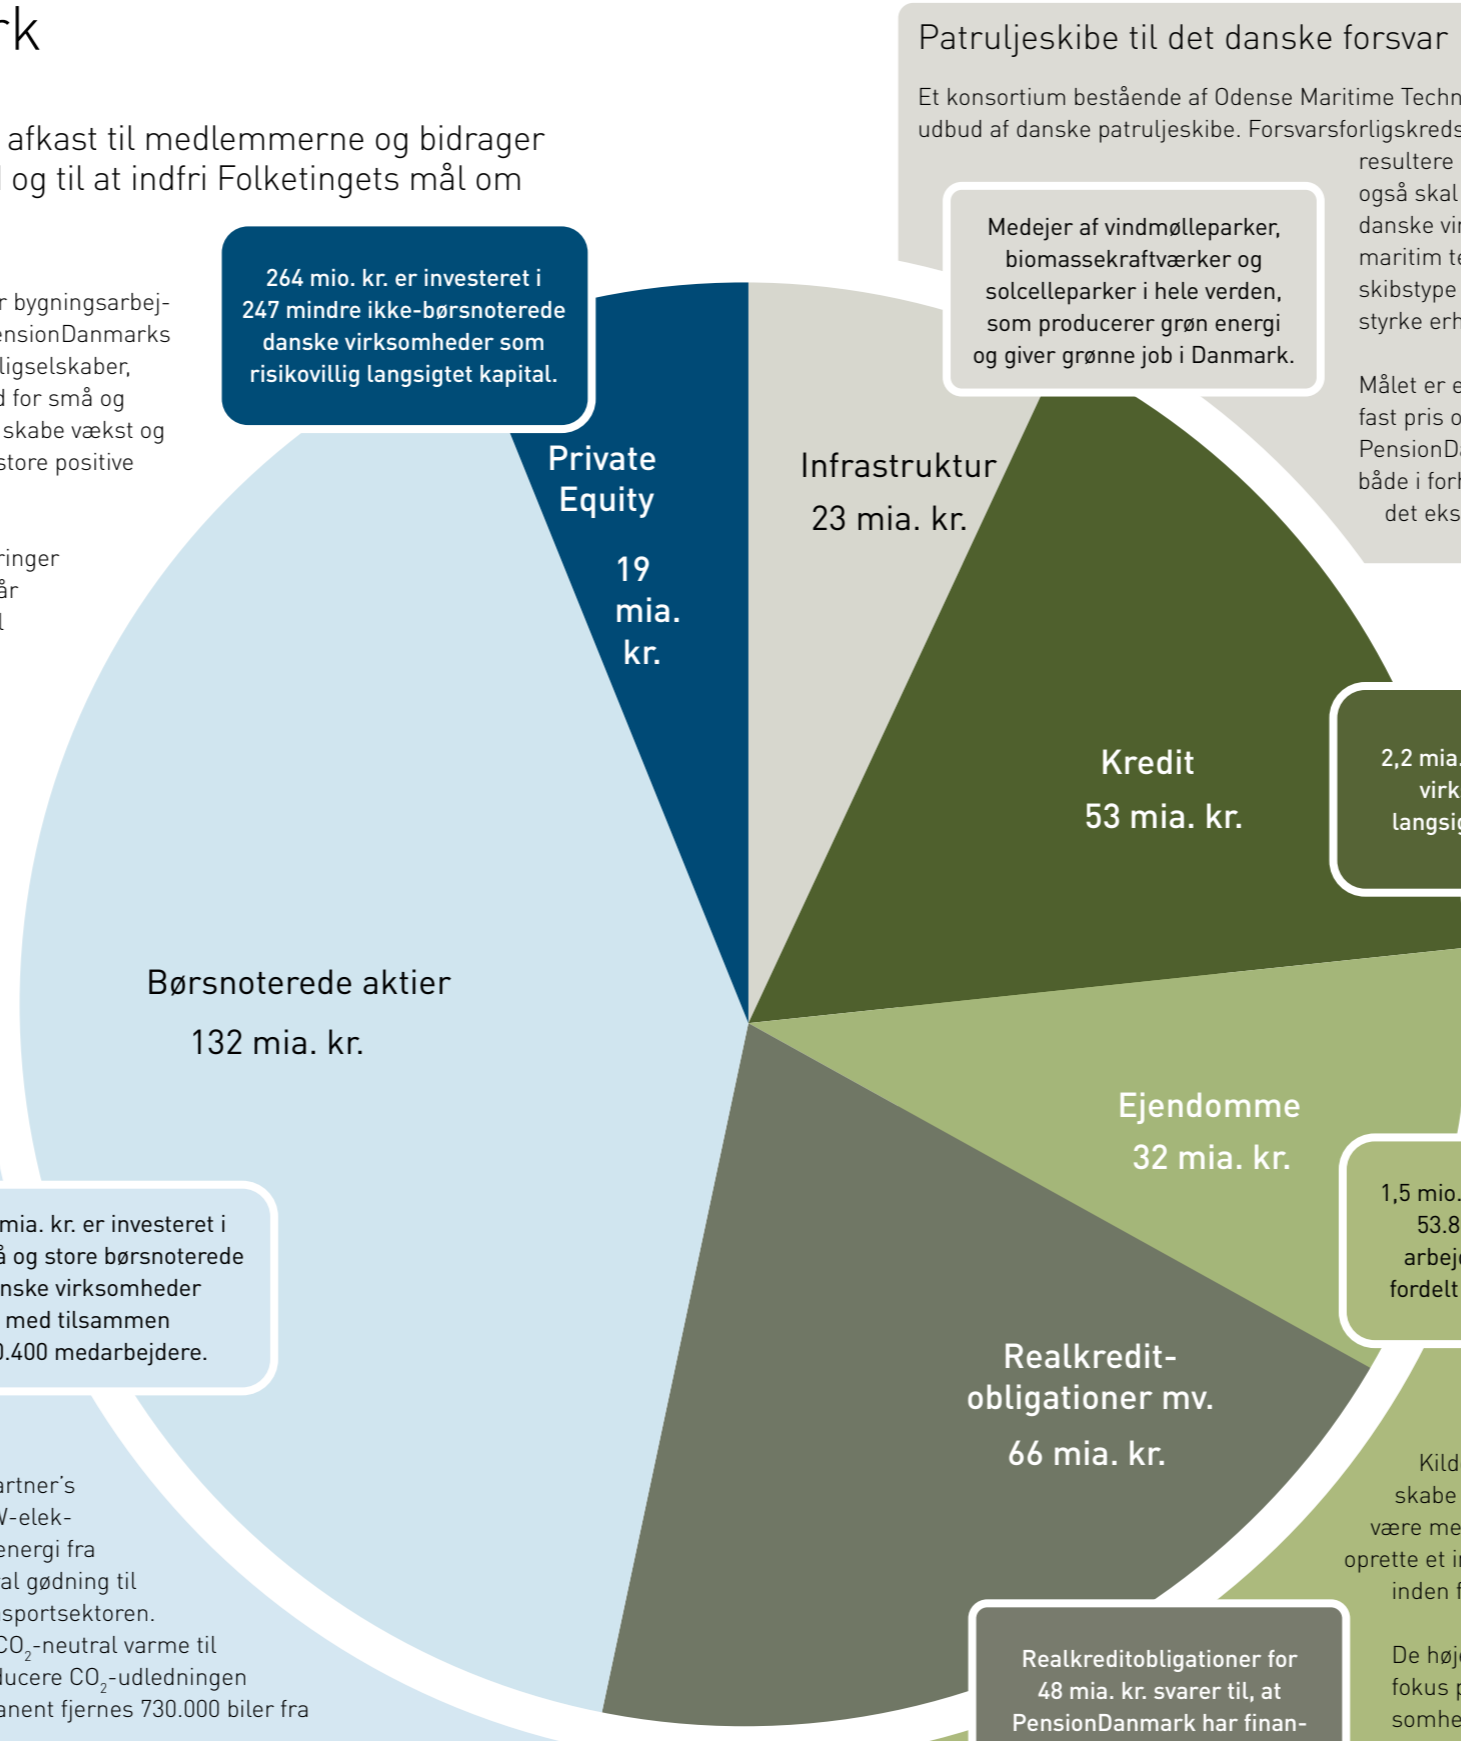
rk

afkast til medlemmerne og bidrager
l og til at indfri Folketingets mål om

r bygningsarbej-
ensionDanmarks
ligselskaber,
d for små og
skabe vækst og
store positive

ringer
år
l

264 mio. kr. er investeret i 247 mindre ikke-børsnoterede danske virksomheder som risikovillig langsigtet kapital.

Private Equity

19 mia. kr.

Patruljeskibe til det danske forsvar

Et konsortium bestående af Odense Maritime Techn
udbud af danske patruljeskibe. Forsvarsforligskreds
resultere
også skal
danske vir
maritim te
skibstype
styrke erh

Målet er e
fast pris o
PensionDa
både i forh
det eks

Medejer af vindmølleparker, biomassekraftværker og solcelleparker i hele verden, som producerer grøn energi og giver grønne job i Danmark.

Infrastruktur

23 mia. kr.

Kredit

53 mia. kr.

2,2 mia.
virk
langsig

Børsnoterede aktier

132 mia. kr.

Ejendomme

32 mia. kr.

1,5 mio.
53.8
arbej
fordelt

mia. kr. er investeret i
å og store børsnoterede
nske virksomheder
med tilsammen
.400 medarbejdere.

Realkredit-obligationer mv.

66 mia. kr.

Kild
skabe
være me
oprette et i
inden f

De høj
fokus p
somhe

artner's
V-elek-
energi fra
al gødning til
sportsektoren.
$CO_2$-neutral varme til
ducere $CO_2$-udledningen
anent fjernes 730.000 biler fra

Realkreditobligationer for 48 mia. kr. svarer til, at PensionDanmark har finan-